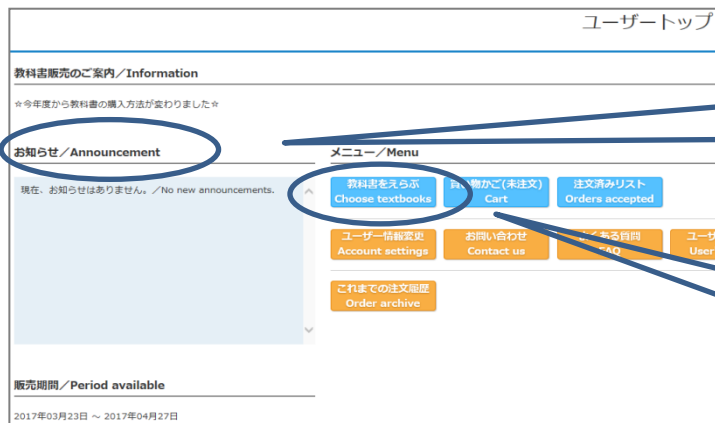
ユーザートップ

教科書販売のご案内／Information

☆今年度から教科書の購入方法が変わりました☆

お知らせ／Announcement

現在、お知らせはありません。／No new announcements.

メニュー／Menu

教科書をえらぶ
Choose textbooks

買い物かご(未注文)
Cart

注文済みリスト
Orders accepted

ユーザー情報変更
Account settings

お問い合わせ
Contact us

よくある質問
FAQ

ユーザ
User

これまでの注文履歴
Order archive

販売期間／Period available

2017年03月23日 ～ 2017年04月27日